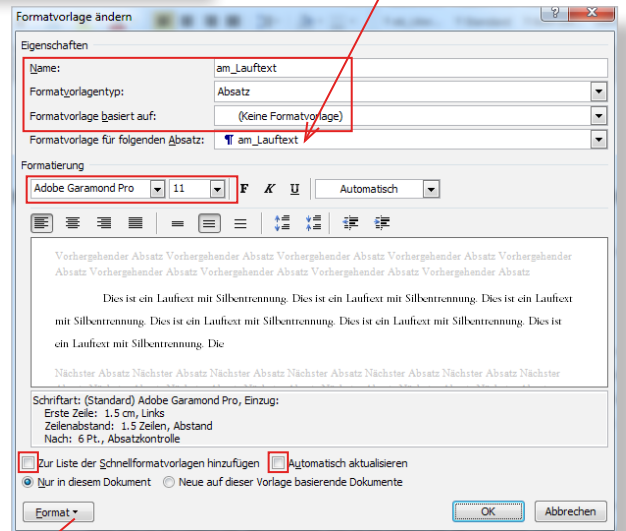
Formatvorlage ändern

Eigenschaften

Name: am_Lauftext

Formatvorlagentyp: Absatz

Formatvorlage basiert auf: (Keine Formatvorlage)

Formatvorlage für folgenden Absatz: ¶ am_Lauftext

Formatierung

Adobe Garamond Pro 11 F K U Automatisch

Vorhergehender Absatz Vorhergehender Absatz Vorhergehender Absatz Vorhergehender Absatz Vorhergehender Absatz Vorhergehender Absatz Vorhergehender Absatz Vorhergehender Absatz Vorhergehender Absatz

Dies ist ein Lauftext mit Silbentrennung. Dies ist ein Lauftext mit Silbentrennung. Dies ist ein Lauftext mit Silbentrennung. Dies ist ein Lauftext mit Silbentrennung. Dies ist ein Lauftext mit Silbentrennung. Dies ist ein Lauftext mit Silbentrennung. Die

Nächster Absatz Nächster Absatz Nächster Absatz Nächster Absatz Nächster Absatz Nächster Absatz Nächster

Schriftart: (Standard) Adobe Garamond Pro, Einzug:
Erste Zeile: 1.5 cm, Links
Zeilenabstand: 1.5 Zeilen, Abstand
Nach: 6 Pt., Absatzkontrolle

Zur Liste der Schnellformatvorlagen hinzufügen Automatisch aktualisieren

Nur in diesem Dokument Neue auf dieser Vorlage basierende Dokumente

Format OK Abbrechen